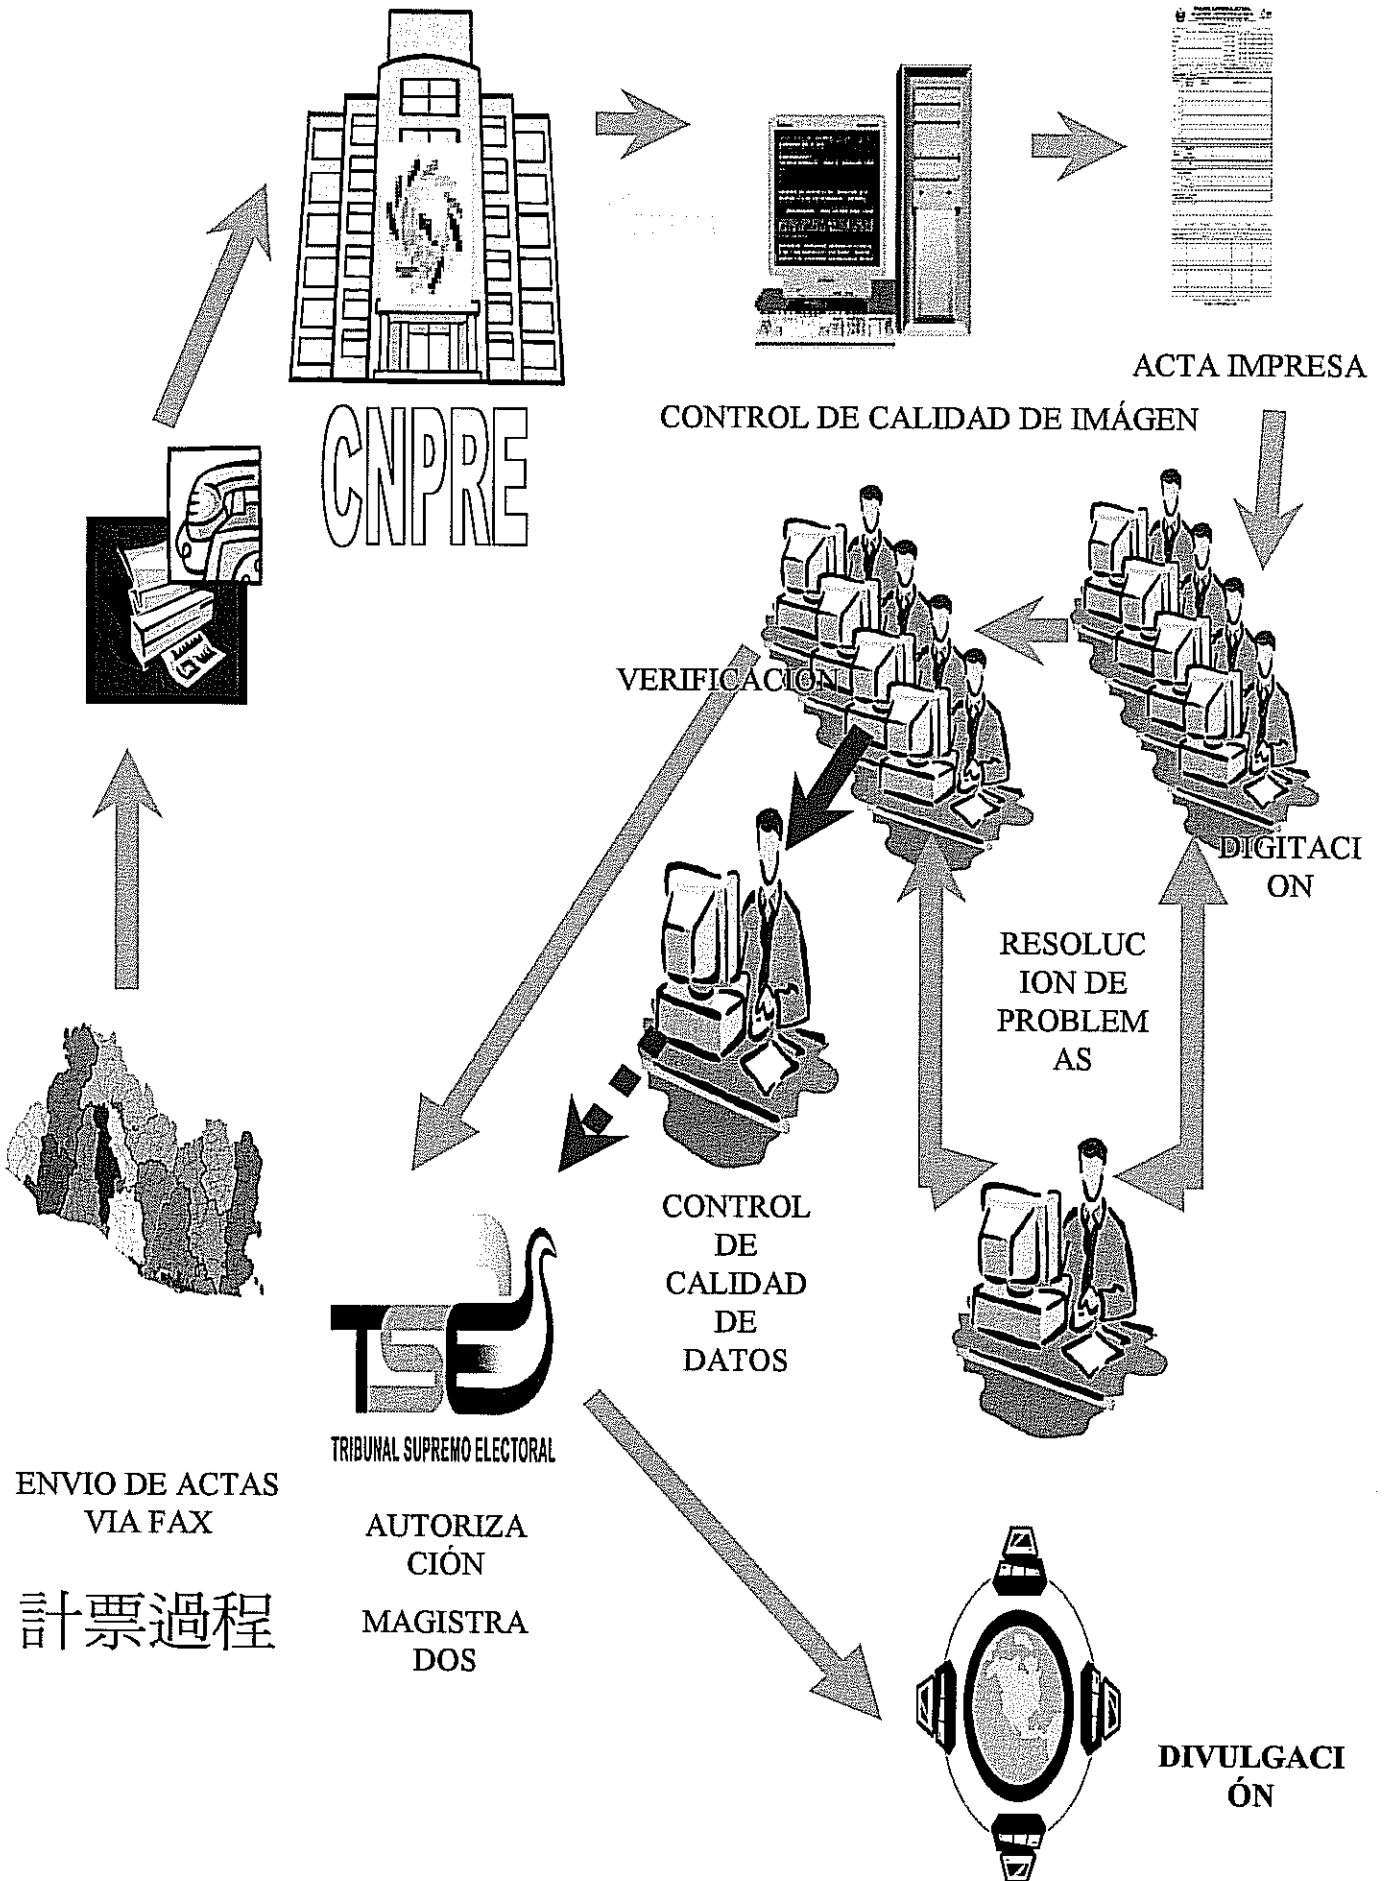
CNPRE

CONTROL DE CALIDAD DE IMÁGEN

ACTA IMPRESA

VERIFICACION

DIGITACION

RESOLUCION DE PROBLEMAS

CONTROL DE CALIDAD DE DATOS

TSE
TRIBUNAL SUPREMO ELECTORAL

ENVIO DE ACTAS VIA FAX

計票過程

AUTORIZACIÓN

MAGISTRADOS

DIVULGACIÓN